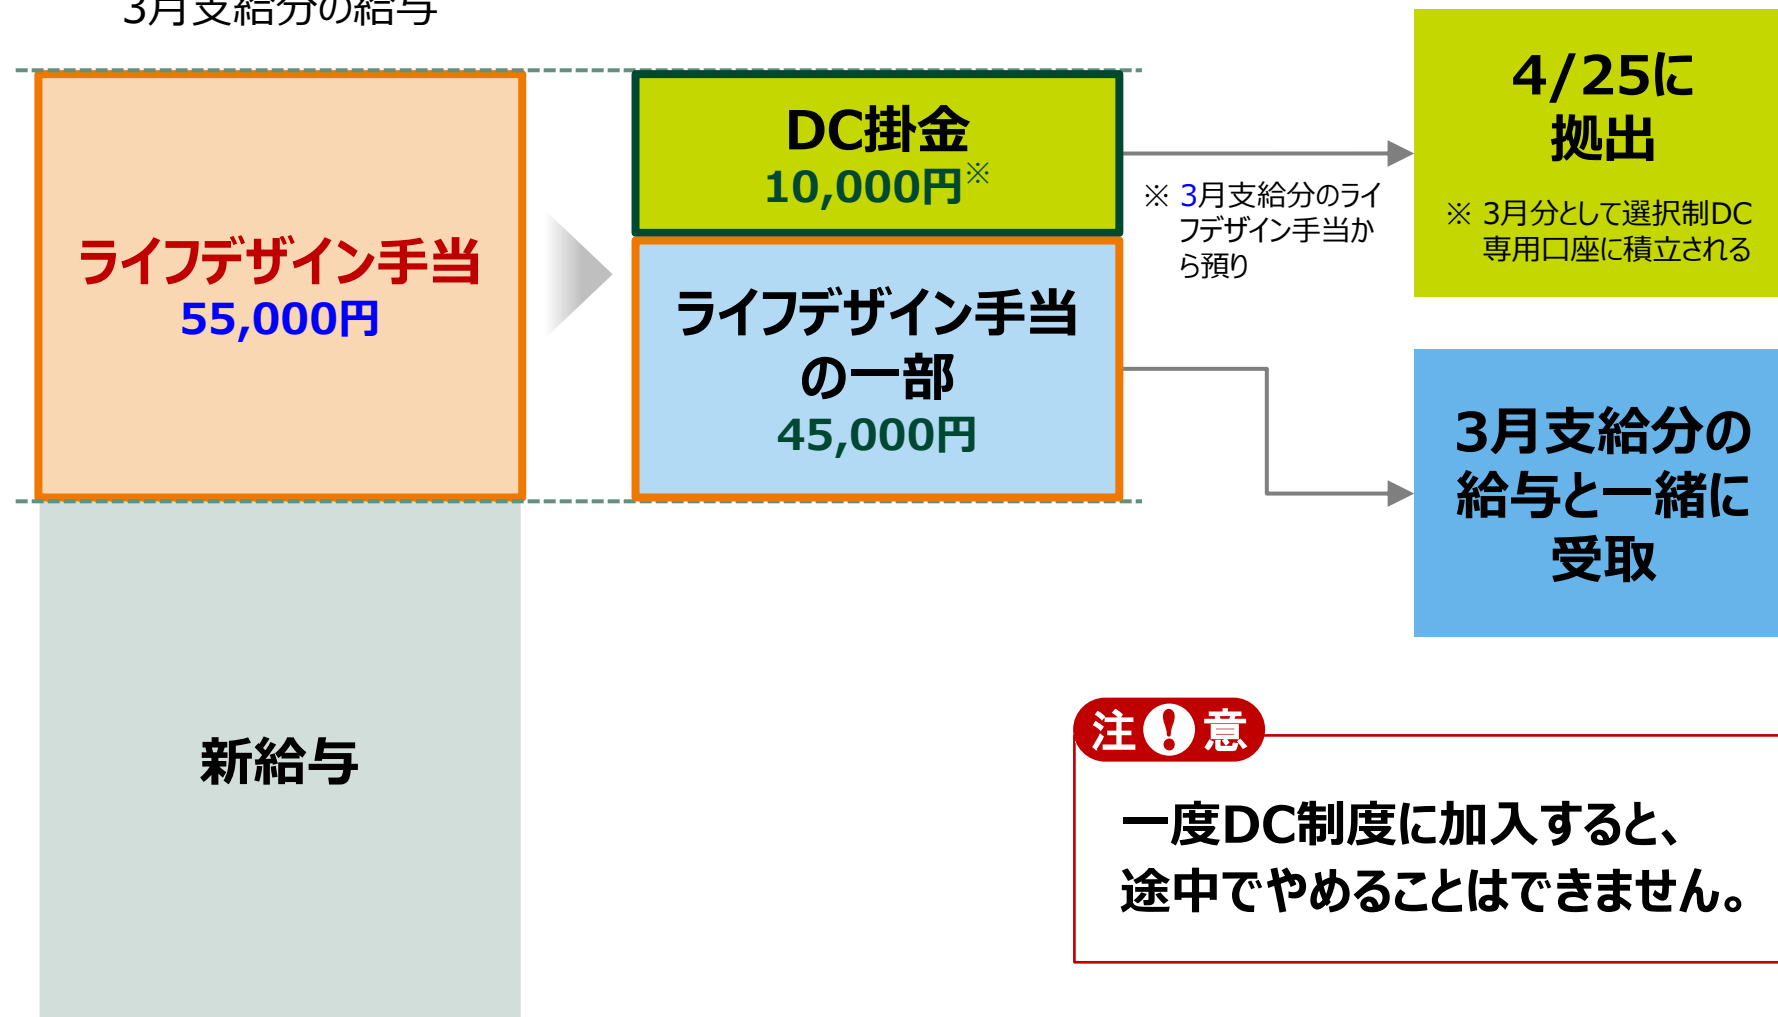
3月支給分の給与

ライフデザイン手当
55,000円

新給与

DC掛金
10,000円※

ライフデザイン手当の一部
45,000円

※ 3月支給分のライフデザイン手当から預り

4/25に
拠出

※ 3月分として選択制DC専用口座に積立される

3月支給分の給与と一緒に受取

注!意

一度DC制度に加入すると、
途中でやめることはできません。